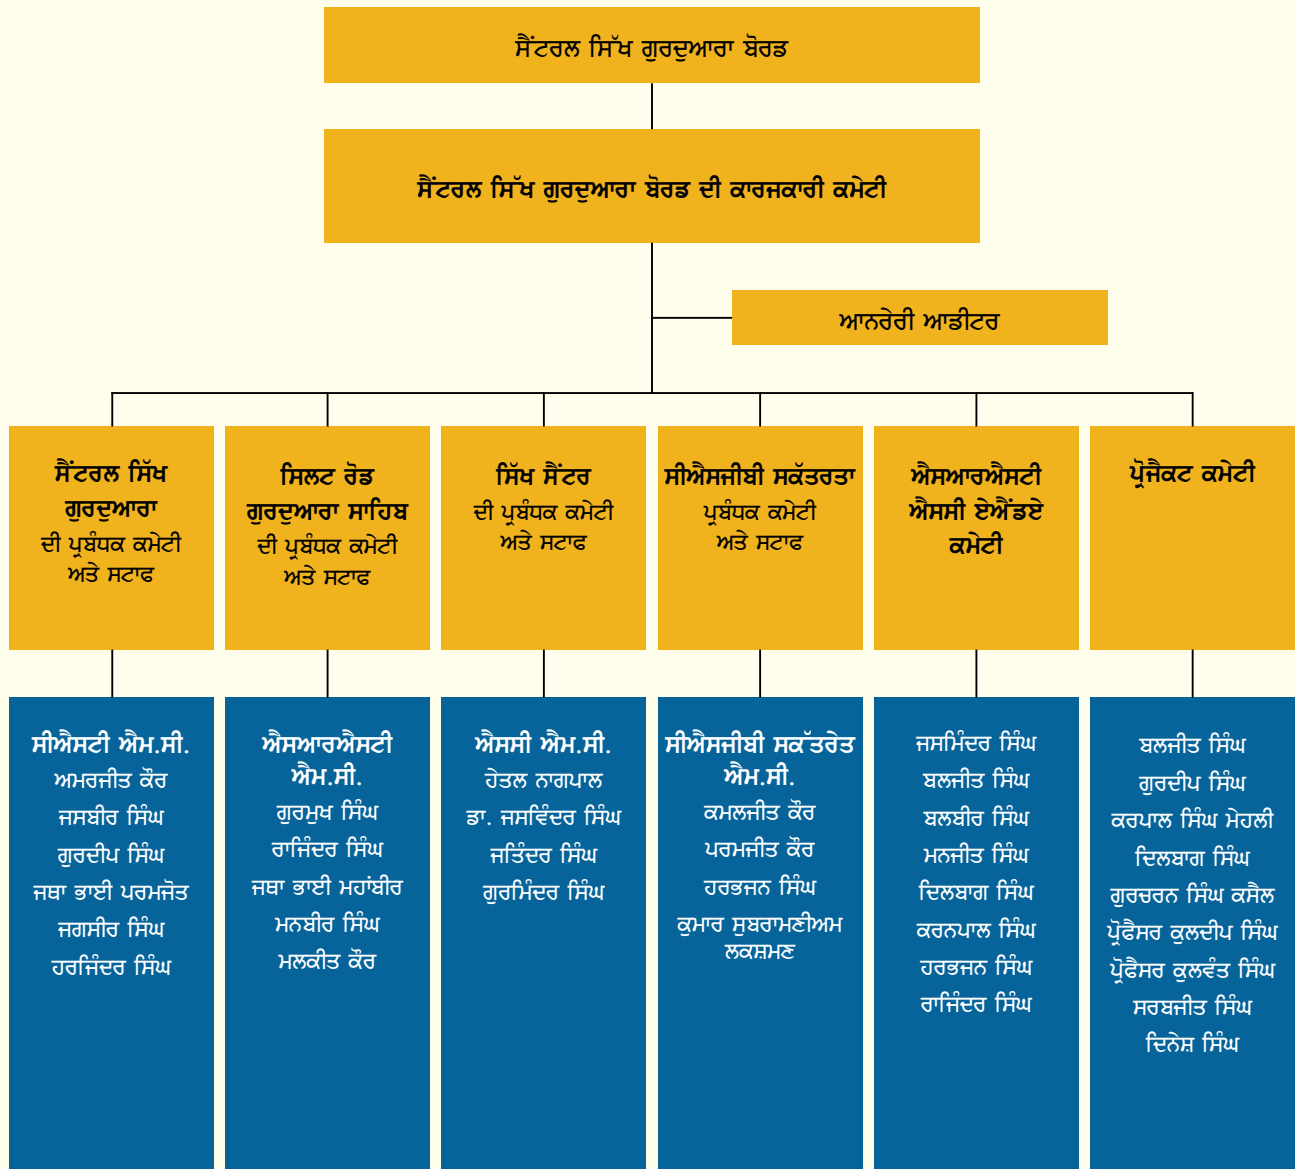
ਸੈਂਟਰਲ ਸਿੱਖ ਗੁਰਦੁਆਰਾ ਬੋਰਡ

ਸੈਂਟਰਲ ਸਿੱਖ ਗੁਰਦੁਆਰਾ ਬੋਰਡ ਦੀ ਕਾਰਜਕਾਰੀ ਕਮੇਟੀ

ਆਨਰੇਰੀ ਆਡੀਟਰ

ਸੈਂਟਰਲ ਸਿੱਖ ਗੁਰਦੁਆਰਾ ਦੀ ਪ੍ਰਬੰਧਕ ਕਮੇਟੀ ਅਤੇ ਸਟਾਫ

ਸੀਐਸਟੀ ਐਮ.ਸੀ.
ਅਮਰਜੀਤ ਕੌਰ
ਜਸਬੀਰ ਸਿੰਘ
ਗੁਰਦੀਪ ਸਿੰਘ
ਜਥਾ ਭਾਈ ਪਰਮਜੋਤ
ਜਗਸੀਰ ਸਿੰਘ
ਹਰਜਿੰਦਰ ਸਿੰਘ

ਸਿਲਟ ਰੋਡ ਗੁਰਦੁਆਰਾ ਸਾਹਿਬ ਦੀ ਪ੍ਰਬੰਧਕ ਕਮੇਟੀ ਅਤੇ ਸਟਾਫ

ਐਸਆਰਐਸਟੀ ਐਮ.ਸੀ.
ਗੁਰਮੁਖ ਸਿੰਘ
ਰਾਜਿੰਦਰ ਸਿੰਘ
ਜਥਾ ਭਾਈ ਮਹਾਂਬੀਰ
ਮਨਬੀਰ ਸਿੰਘ
ਮਲਕੀਤ ਕੌਰ

ਸਿੱਖ ਸੈਂਟਰ ਦੀ ਪ੍ਰਬੰਧਕ ਕਮੇਟੀ ਅਤੇ ਸਟਾਫ

ਐਸਸੀ ਐਮ.ਸੀ.
ਹੇਤਲ ਨਾਗਪਾਲ
ਡਾ. ਜਸਵਿੰਦਰ ਸਿੰਘ
ਜਤਿੰਦਰ ਸਿੰਘ
ਗੁਰਮਿੰਦਰ ਸਿੰਘ

ਸੀਐਸਜੀਬੀ ਸਕੱਤਰਤਾ ਪ੍ਰਬੰਧਕ ਕਮੇਟੀ ਅਤੇ ਸਟਾਫ

ਸੀਐਸਜੀਬੀ ਸਕੱਤਰੇਤ ਐਮ.ਸੀ.
ਕਮਲਜੀਤ ਕੌਰ
ਪਰਮਜੀਤ ਕੌਰ
ਹਰਭਜਨ ਸਿੰਘ
ਕੁਮਾਰ ਸੁਬਰਾਮਣੀਅਮ ਲਕਸ਼ਮਣ

ਐਸਆਰਐਸਟੀ ਐਸਸੀ ਏਐਂਡਏ ਕਮੇਟੀ

ਜਸਮਿੰਦਰ ਸਿੰਘ
ਬਲਜੀਤ ਸਿੰਘ
ਬਲਬੀਰ ਸਿੰਘ
ਮਨਜੀਤ ਸਿੰਘ
ਦਿਲਬਾਗ ਸਿੰਘ
ਕਰਨਪਾਲ ਸਿੰਘ
ਹਰਭਜਨ ਸਿੰਘ
ਰਾਜਿੰਦਰ ਸਿੰਘ

ਪ੍ਰੋਜੈਕਟ ਕਮੇਟੀ

ਬਲਜੀਤ ਸਿੰਘ
ਗੁਰਦੀਪ ਸਿੰਘ
ਕਰਪਾਲ ਸਿੰਘ ਮੇਹਲੀ
ਦਿਲਬਾਗ ਸਿੰਘ
ਗੁਰਚਰਨ ਸਿੰਘ ਕਸੈਲ
ਪ੍ਰੋਫੈਸਰ ਕੁਲਦੀਪ ਸਿੰਘ
ਪ੍ਰੋਫੈਸਰ ਕੁਲਵੰਤ ਸਿੰਘ
ਸਰਬਜੀਤ ਸਿੰਘ
ਦਿਨੇਸ਼ ਸਿੰਘ